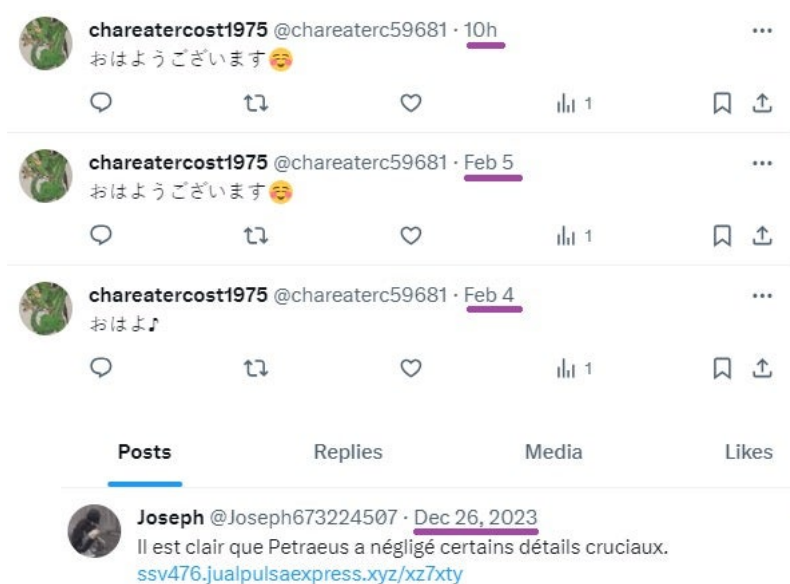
chareatercost1975 @chareaterc59681 · 10h
おはようございます☺️

1

chareatercost1975 @chareaterc59681 · Feb 5
おはようございます☺️

1

chareatercost1975 @chareaterc59681 · Feb 4
おはよ♪

1

Posts Replies Media Likes

Joseph @Joseph673224507 · Dec 26, 2023
Il est clair que Petraeus a négligé certains détails cruciaux.
ssv476.jualpulsaexpress.xyz/xz7xty